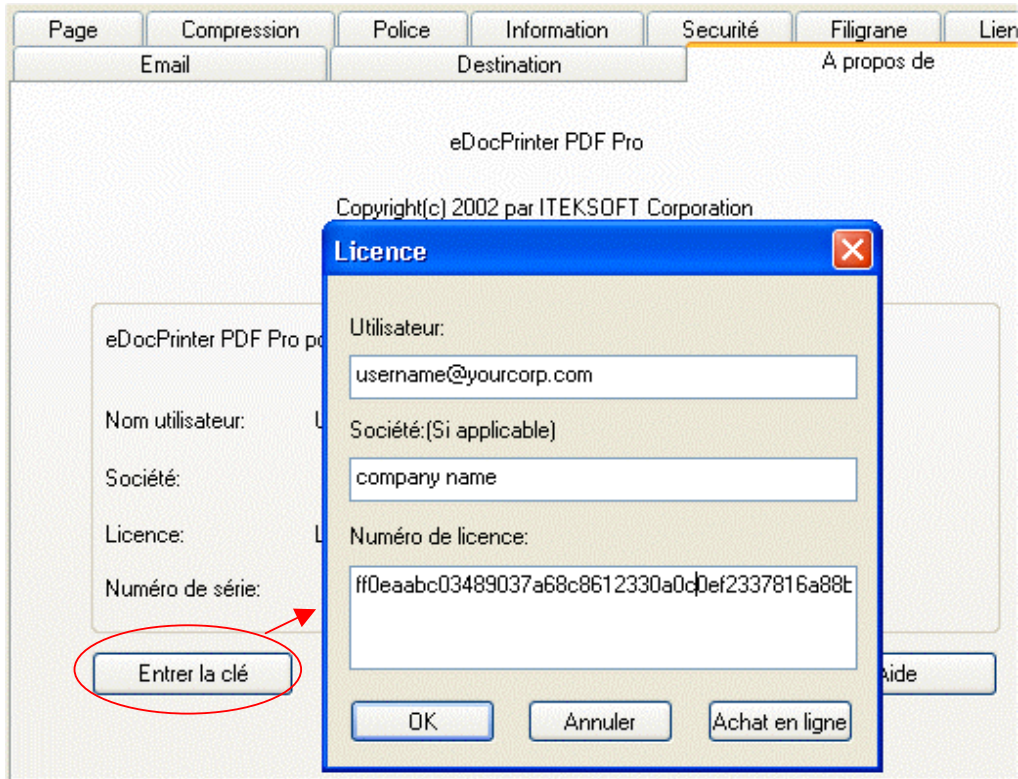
Page | Compression | Police | Information | Securité | Filigrane | Lien
Email | Destination | A propos de

eDocPrinter PDF Pro

Copyright(c) 2002 par ITEKSOFT Corporation

eDocPrinter PDF Pro p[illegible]

Nom utilisateur: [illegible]

Société:

Licence: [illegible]

Numéro de série:

Entrer la clé

Aide

Licence

Utilisateur:

username@yourcorp.com

Société:(Si applicable)

company name

Numéro de licence:

ff0eaabc03489037a68c8612330a0c0ef2337816a88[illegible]

OK | Annuler | Achat en ligne